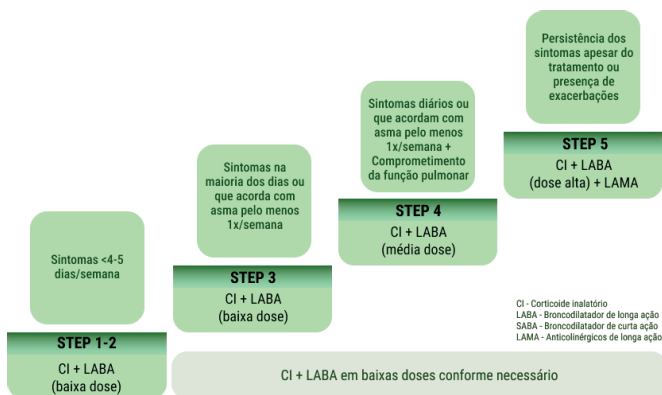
Persistência dos sintomas apesar do tratamento ou presença de exacerbações

STEP 5
CI + LABA (dose alta) + LAMA

Sintomas diários ou que acordam com asma pelo menos 1x/semana + Comprometimento da função pulmonar

STEP 4
CI + LABA (média dose)

Sintomas na maioria dos dias ou que acorda com asma pelo menos 1x/semana

STEP 3
CI + LABA (baixa dose)

Sintomas <4-5 dias/semana

STEP 1-2
CI + LABA (baixa dose)

CI - Corticoide inalatório
LABA - Broncodilatador de longa ação
SABA - Broncodilatador de curta ação
LAMA - Anticolinérgicos de longa ação

CI + LABA em baixas doses conforme necessário